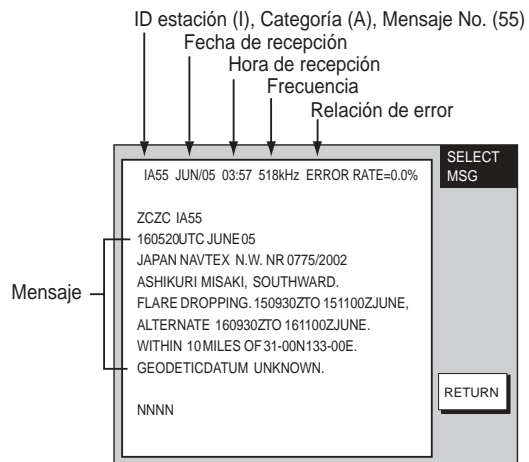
ID estación (I), Categoría (A), Mensaje No. (55)
Fecha de recepción
Hora de recepción
Frecuencia
Relación de error

IA55 JUN/05 03:57 518kHz ERROR RATE=0.0%

SELECT MSG

ZCZC IA55
160520UTC JUNE 05
JAPAN NAVTEX N.W. NR 0775/2002
ASHIKURI MISAKI, SOUTHWARD.
FLARE DROPPING. 150930ZTO 151100ZJUNE,
ALTERNATE 160930ZTO 161100ZJUNE.
WITHIN 10 MILES OF 31-00N133-00E.
GEODETICDATUM UNKNOWN.

NNNN

Mensaje

RETURN